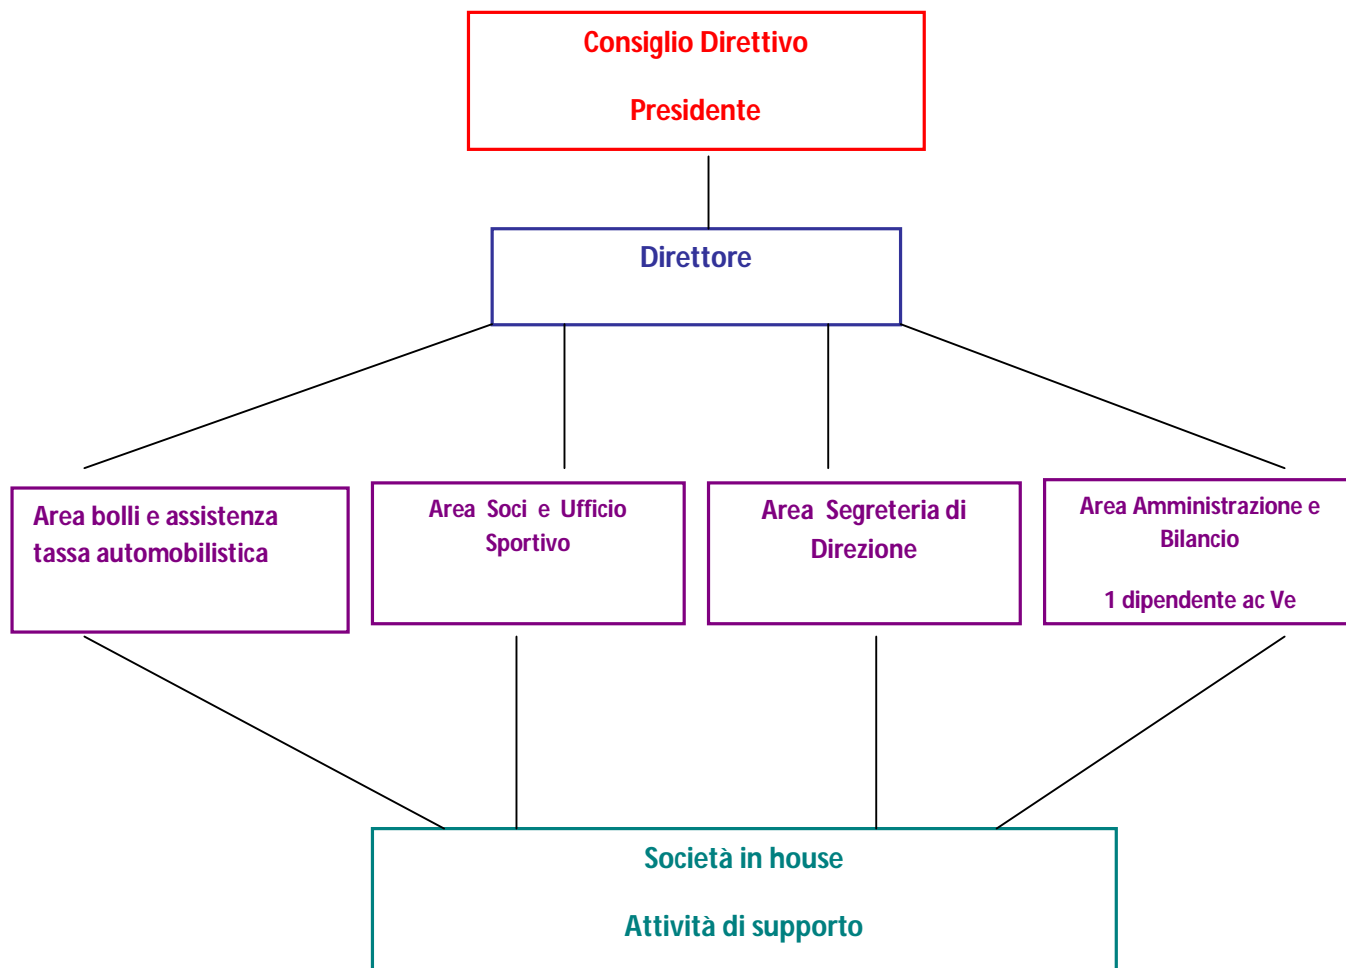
Consiglio Direttivo

Presidente

Direttore

Area bolli e assistenza tassa automobilistica

Area Soci e Ufficio Sportivo

Area Segreteria di Direzione

Area Amministrazione e Bilancio

1 dipendente ac Ve

Società in house

Attività di supporto